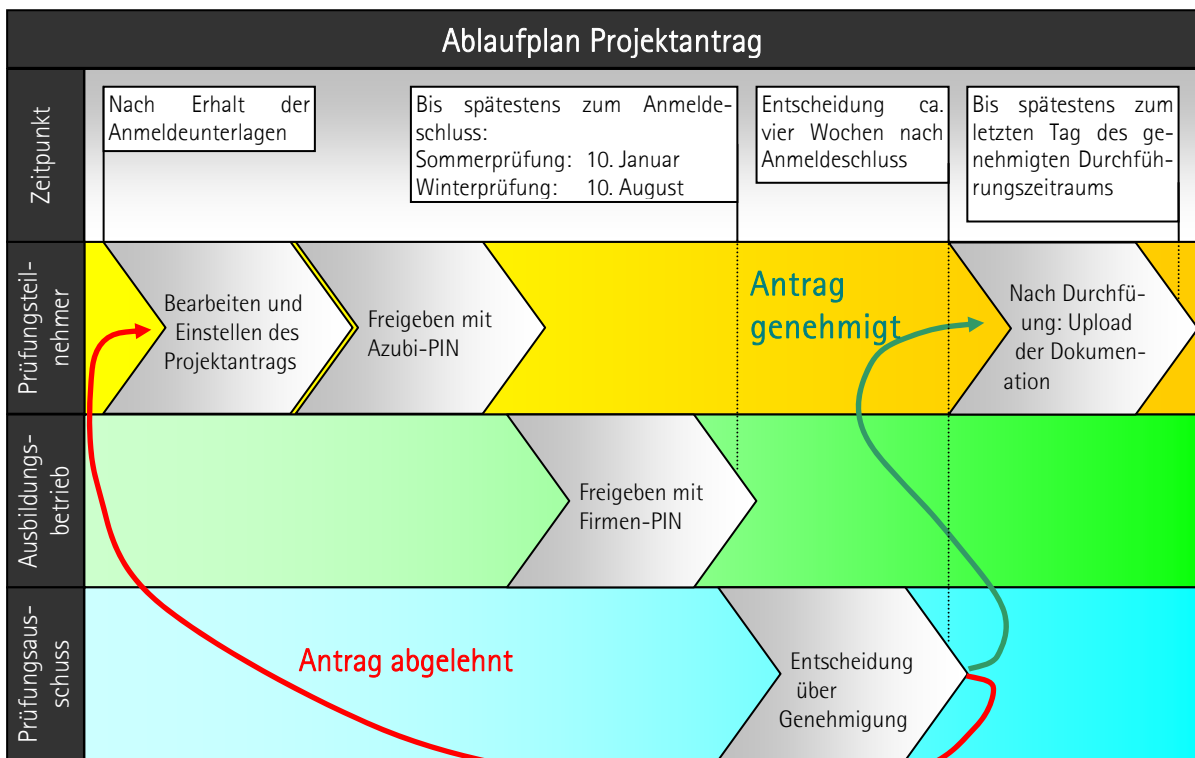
Ablaufplan Projektantrag

Zeitpunkt

Nach Erhalt der Anmeldeunterlagen

Bis spätestens zum Anmeldeschluss:
Sommerprüfung: 10. Januar
Winterprüfung: 10. August

Entscheidung ca. vier Wochen nach Anmeldeschluss

Bis spätestens zum letzten Tag des genehmigten Durchführungszeitraums

Prüfungsteilnehmer

Bearbeiten und Einstellen des Projektantrags

Freigeben mit Azubi-PIN

Antrag genehmigt

Nach Durchfüung: Upload der Dokumenation

Ausbildungsbetrieb

Freigeben mit Firmen-PIN

Prüfungsausschuss

Antrag abgelehnt

Entscheidung über Genehmigung